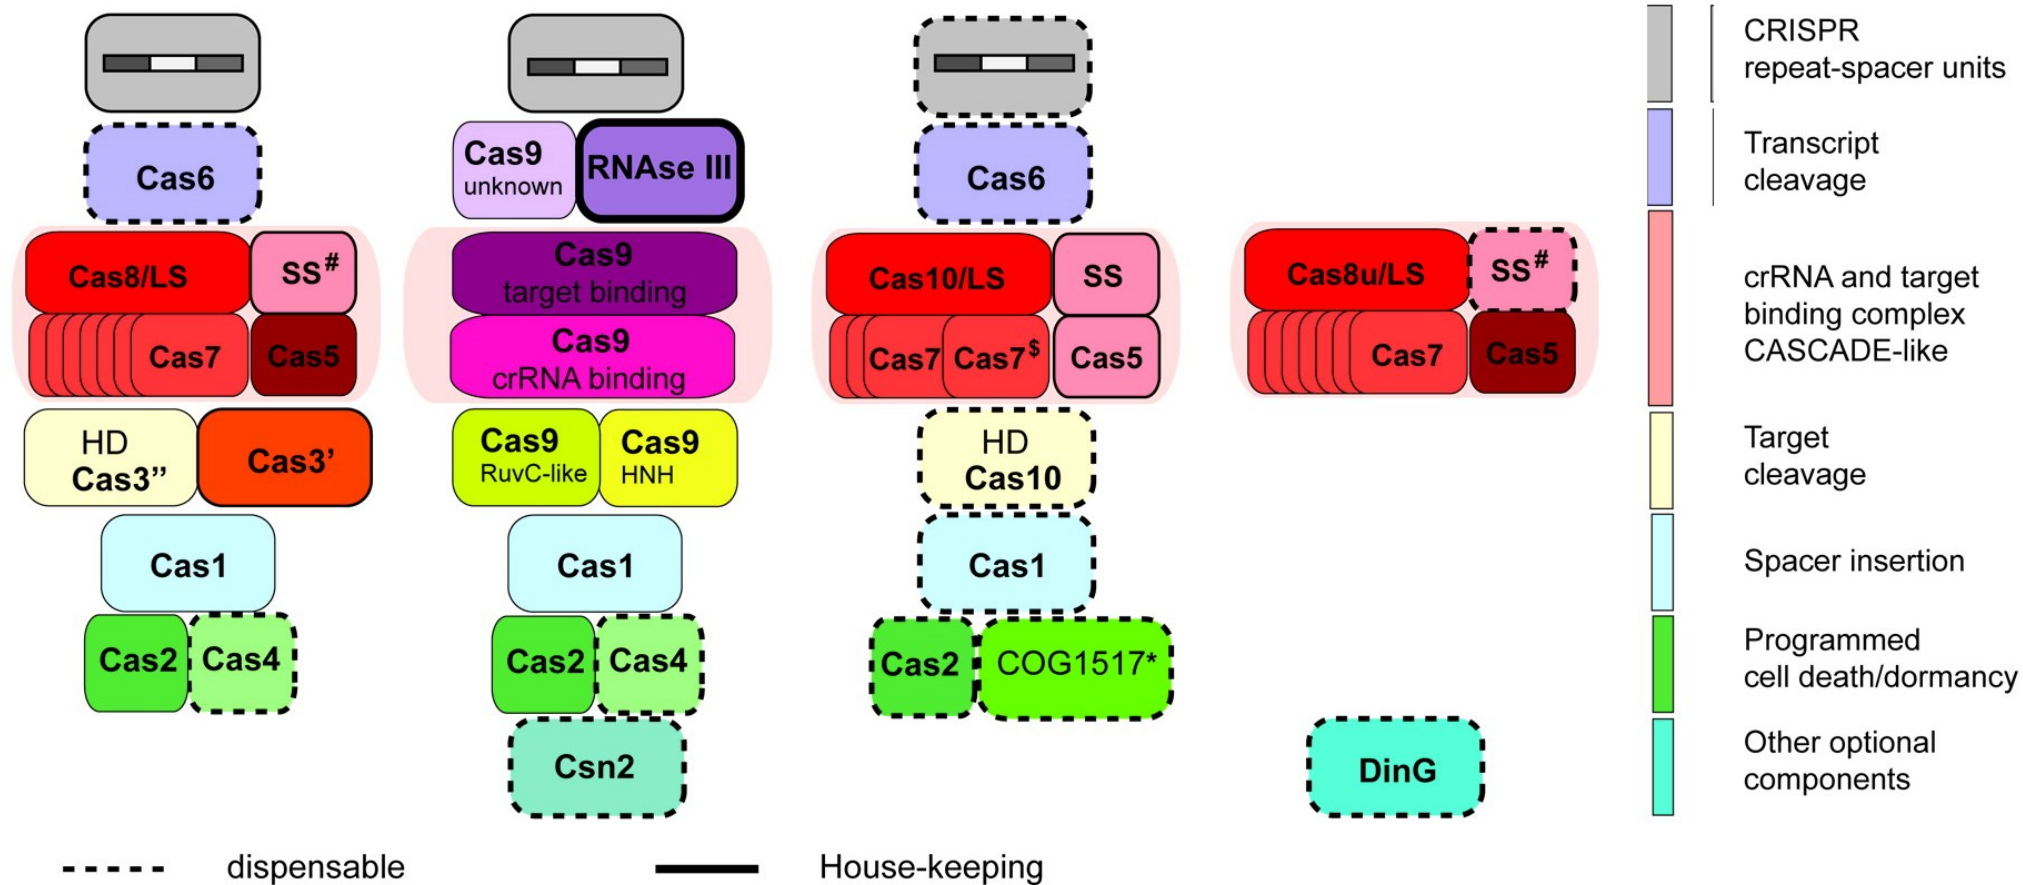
Cas6

Cas8/LS SS$^{\#}$

Cas7 Cas5

HD Cas3''

Cas3'

Cas1

Cas2 Cas4

Cas9 unknown

RNAse III

Cas9 target binding

Cas9 crRNA binding

Cas9 RuvC-like

Cas9 HNH

Cas1

Cas2 Cas4

Csn2

Cas6

Cas10/LS SS

Cas7 Cas7$^{\$}$ Cas5

HD Cas10

Cas1

Cas2 COG1517*

Cas8u/LS SS$^{\#}$

Cas7 Cas5

DinG

CRISPR repeat-spacer units

Transcript cleavage

crRNA and target binding complex CASCADE-like

Target cleavage

Spacer insertion

Programmed cell death/dormancy

Other optional components

dispensable

House-keeping